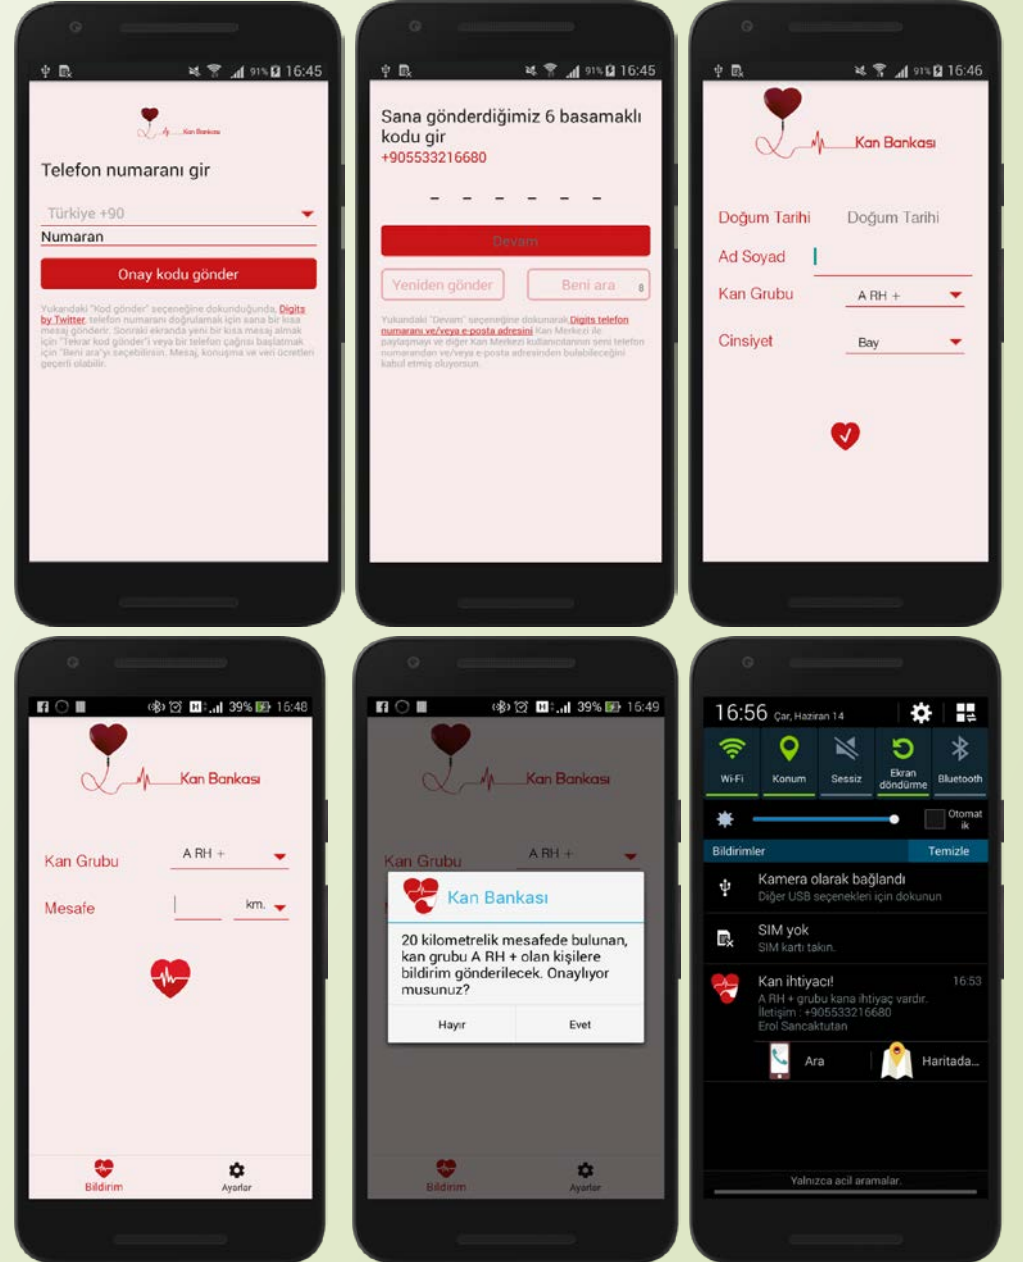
91% 16:45

Kan Bankası

Telefon numaranı gir

Türkiye +90

Numaran

Onay kodu gönder

Yukarıdaki "Kod gönder" seçeneğine dokunduğunda, Digits by Twitter telefon numaranı doğrulamak için sana bir kısa mesaj gönderir. Sonraki ekranda yeni bir kısa mesaj almak için "Tekrar kod gönder"i veya bir telefon çağrısı başlatmak için "Beni ara"yı seçebilirsin. Mesaj, konuşma ve veri ücretleri geçerli olabilir.

91% 16:45

Sana gönderdiğimiz 6 basamaklı kodu gir

+905533216680

- - - - - -

Devam

Yeniden gönder

Beni ara 8

Yukarıdaki "Devam" seçeneğine dokunarak Digits telefon numaranı ve/veya e-posta adresini Kan Merkezi ile paylaşmayı ve diğer Kan Merkezi kullanıcılarının seni telefon numarandan ve/veya e-posta adresinden bulabileceğini kabul etmiş oluyorsun.

91% 16:46

Kan Bankası

Doğum Tarihi Doğum Tarihi

Ad Soyad

Kan Grubu A RH +

Cinsiyet Bay

39% 16:48

Kan Bankası

Kan Grubu A RH +

Mesafe km.

Bildirim Ayarlar

39% 16:49

Kan Bankası

Kan Grubu A RH +

Kan Bankası

20 kilometrelik mesafede bulunan, kan grubu A RH + olan kişilere bildirim gönderilecek. Onaylıyor musunuz?

Hayır Evet

Bildirim Ayarlar

16:56 Çar, Haziran 14

Wi-Fi Konum Sessiz Ekran döndürme Bluetooth

Otomatik

Bildirimler Temizle

Kamera olarak bağlandı
Diğer USB seçenekleri için dokunun

SIM yok
SIM kartı takın.

Kan ihtiyacı! 16:53
A RH + grubu kana ihtiyaç vardır.
İletişim : +905533216680
Erol Sancaktutan

Ara Haritada...

Yalnızca acil aramalar.